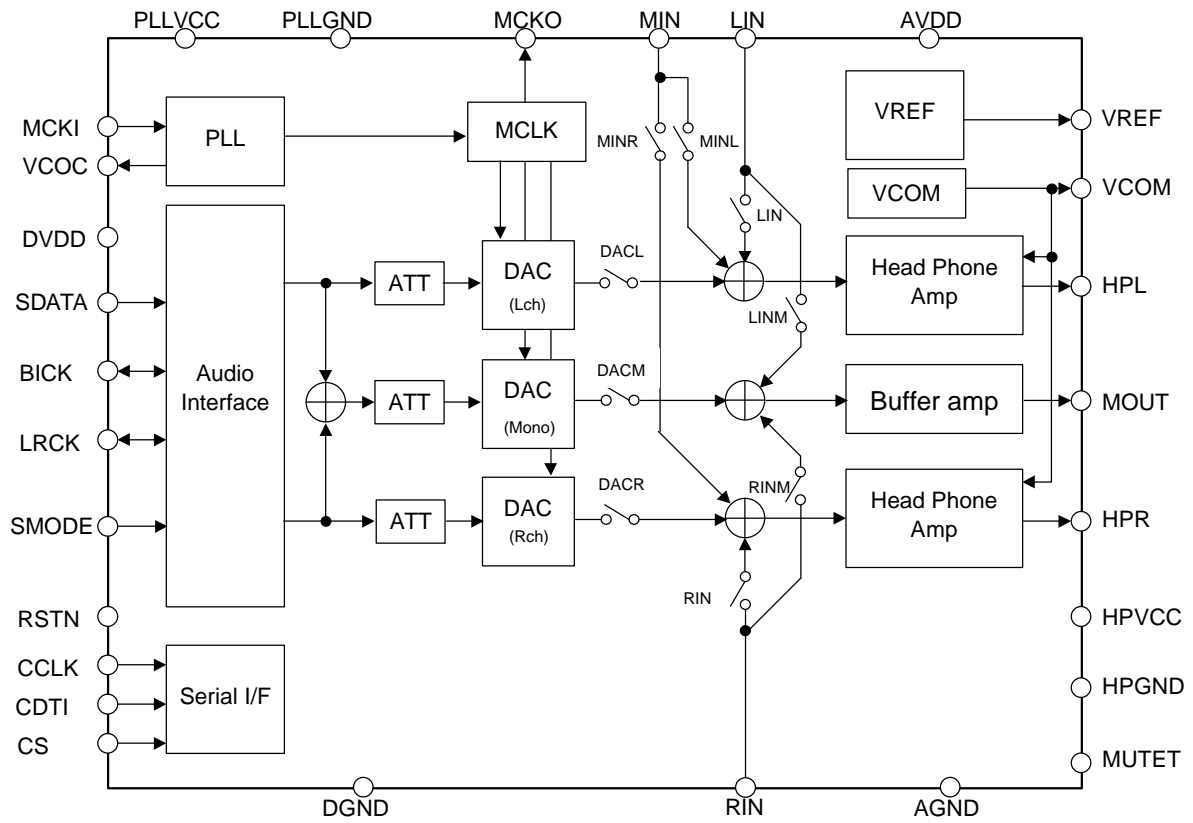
PLLVCC PLLGND MCKO MIN LIN AVDD

MCKI
VCOC
DVDD
SDATA
BICK
LRCK
SMODE
RSTN
CCLK
CDTI
CS

PLL
MCLK
Audio Interface
Serial I/F
ATT
ATT
ATT
DAC (Lch)
DAC (Mono)
DAC (Rch)
DACL
DACM
DACR
MINR
MINL
LIN
LINM
RINM
RIN
VREF
VCOM
Head Phone Amp
Buffer amp
Head Phone Amp

VREF
VCOM
HPL
MOUT
HPR
HPVCC
HPGND
MUTET

DGND RIN AGND